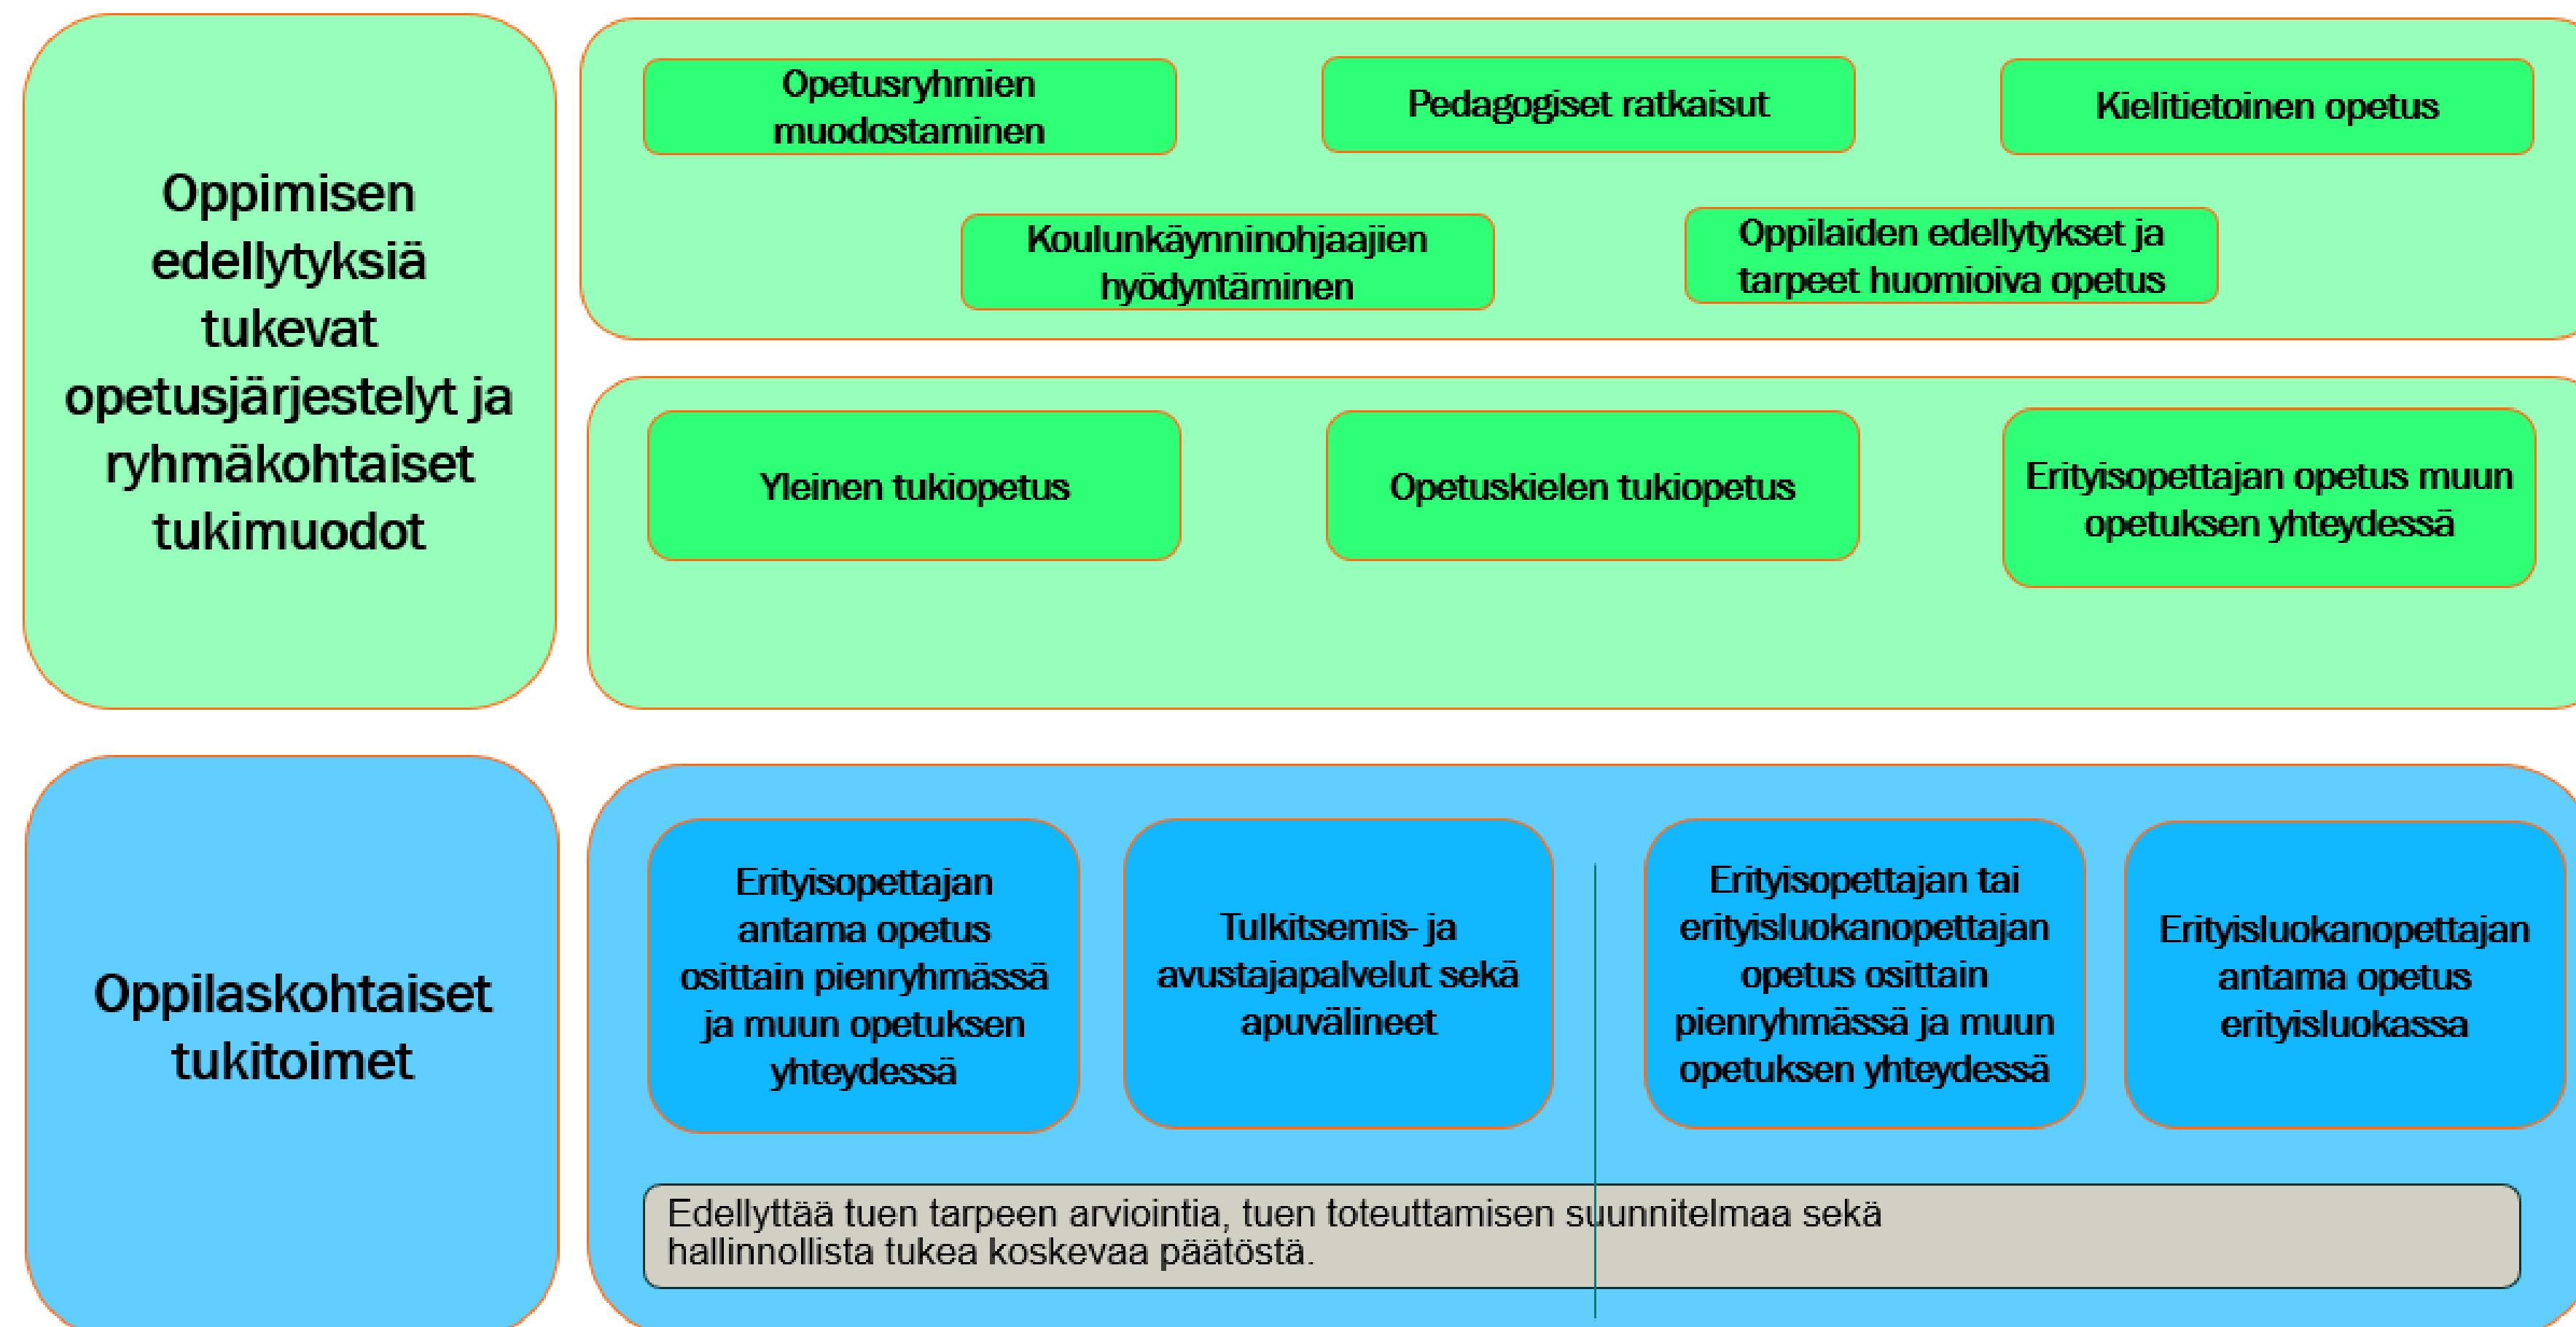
Oppimisen edellytyksiä tukevat opetusjärjestelyt ja ryhmäkohtaiset tukimuodot

Opetusryhmien muodostaminen

Pedagogiset ratkaisut

Kielitietoinen opetus

Koulunkäynninohjaajien hyödyntäminen

Oppilaiden edellytykset ja tarpeet huomioiva opetus

Yleinen tukiopetus

Opetuskielen tukiopetus

Erityisopettajan opetus muun opetuksen yhteydessä

Oppilaskohtaiset tukitoimet

Erityisopettajan antama opetus osittain pienryhmässä ja muun opetuksen yhteydessä

Tulkitsemis- ja avustajapalvelut sekä apuvälineet

Erityisopettajan tai erityisluokanopettajan opetus osittain pienryhmässä ja muun opetuksen yhteydessä

Erityisluokanopettajan antama opetus erityisluokassa

Edellyttää tuen tarpeen arviointia, tuen toteuttamisen suunnitelmaa sekä hallinnollista tukea koskevaa päätöstä.